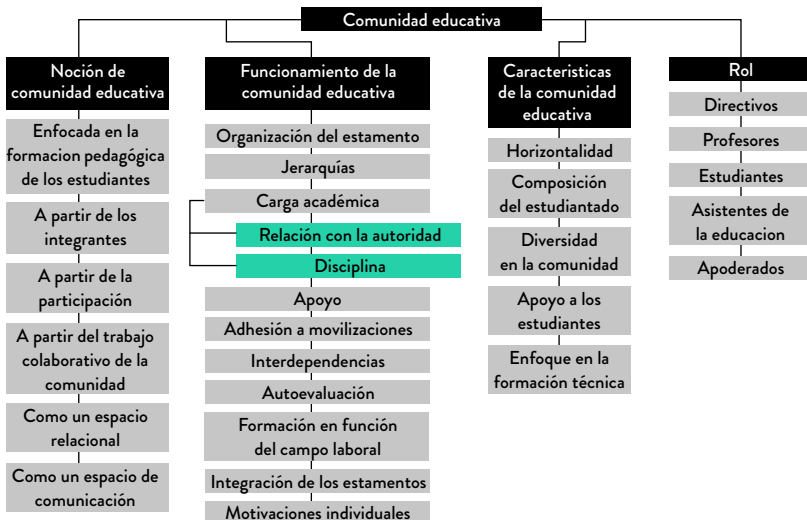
Comunidad educativa

Noción de comunidad educativa

Enfocada en la formacion pedagógica de los estudiantes

A partir de los integrantes

A partir de la participación

A partir del trabajo colaborativo de la comunidad

Como un espacio relacional

Como un espacio de comunicación

Funcionamiento de la comunidad educativa

Organización del estamento

Jerarquías

Carga académica

Relación con la autoridad

Disciplina

Apoyo

Adhesión a movilizaciones

Interdependencias

Autoevaluación

Formación en función del campo laboral

Integración de los estamentos

Motivaciones individuales

Caracteristicas de la comunidad educativa

Horizontalidad

Composición del estudiantado

Diversidad en la comunidad

Apoyo a los estudiantes

Enfoque en la formación técnica

Rol

Directivos

Profesores

Estudiantes

Asistentes de la educacion

Apoderados